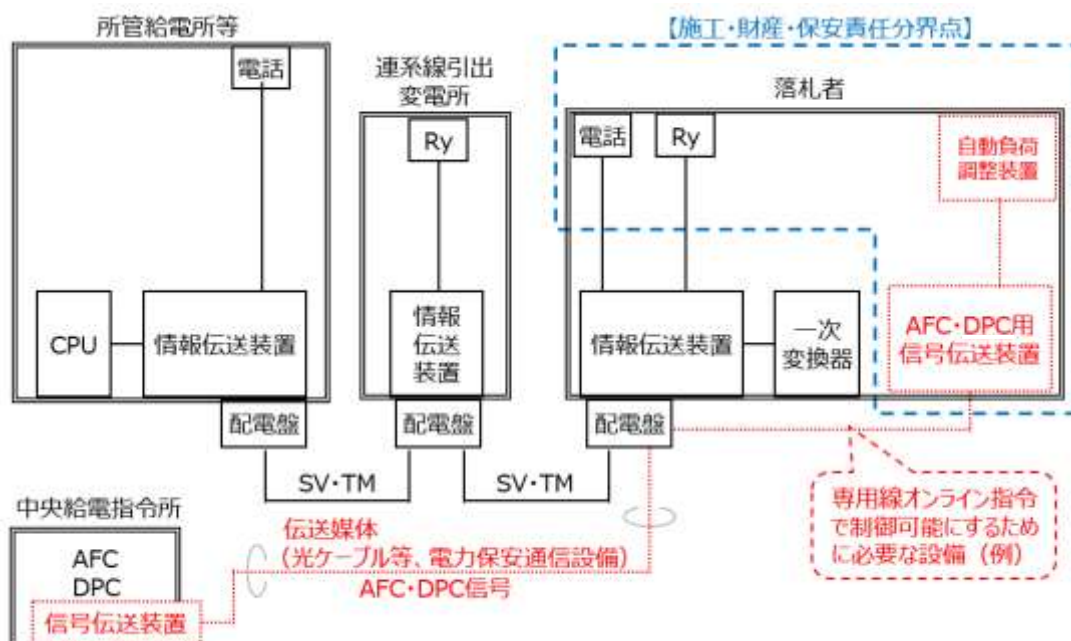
所管給電所等

電話

CPU

情報伝送装置

配電盤

連系線引出変電所

Ry

情報伝送装置

配電盤

【施工・財産・保安責任分界点】

落札者

電話

Ry

自動負荷調整装置

情報伝送装置

一次変換器

AFC・DPC用信号伝送装置

配電盤

SV・TM

SV・TM

中央給電指令所

AFC
DPC

信号伝送装置

伝送媒体
(光ケーブル等、電力保安通信設備)

AFC・DPC信号

専用線オンライン指令で制御可能にするために必要な設備(例)